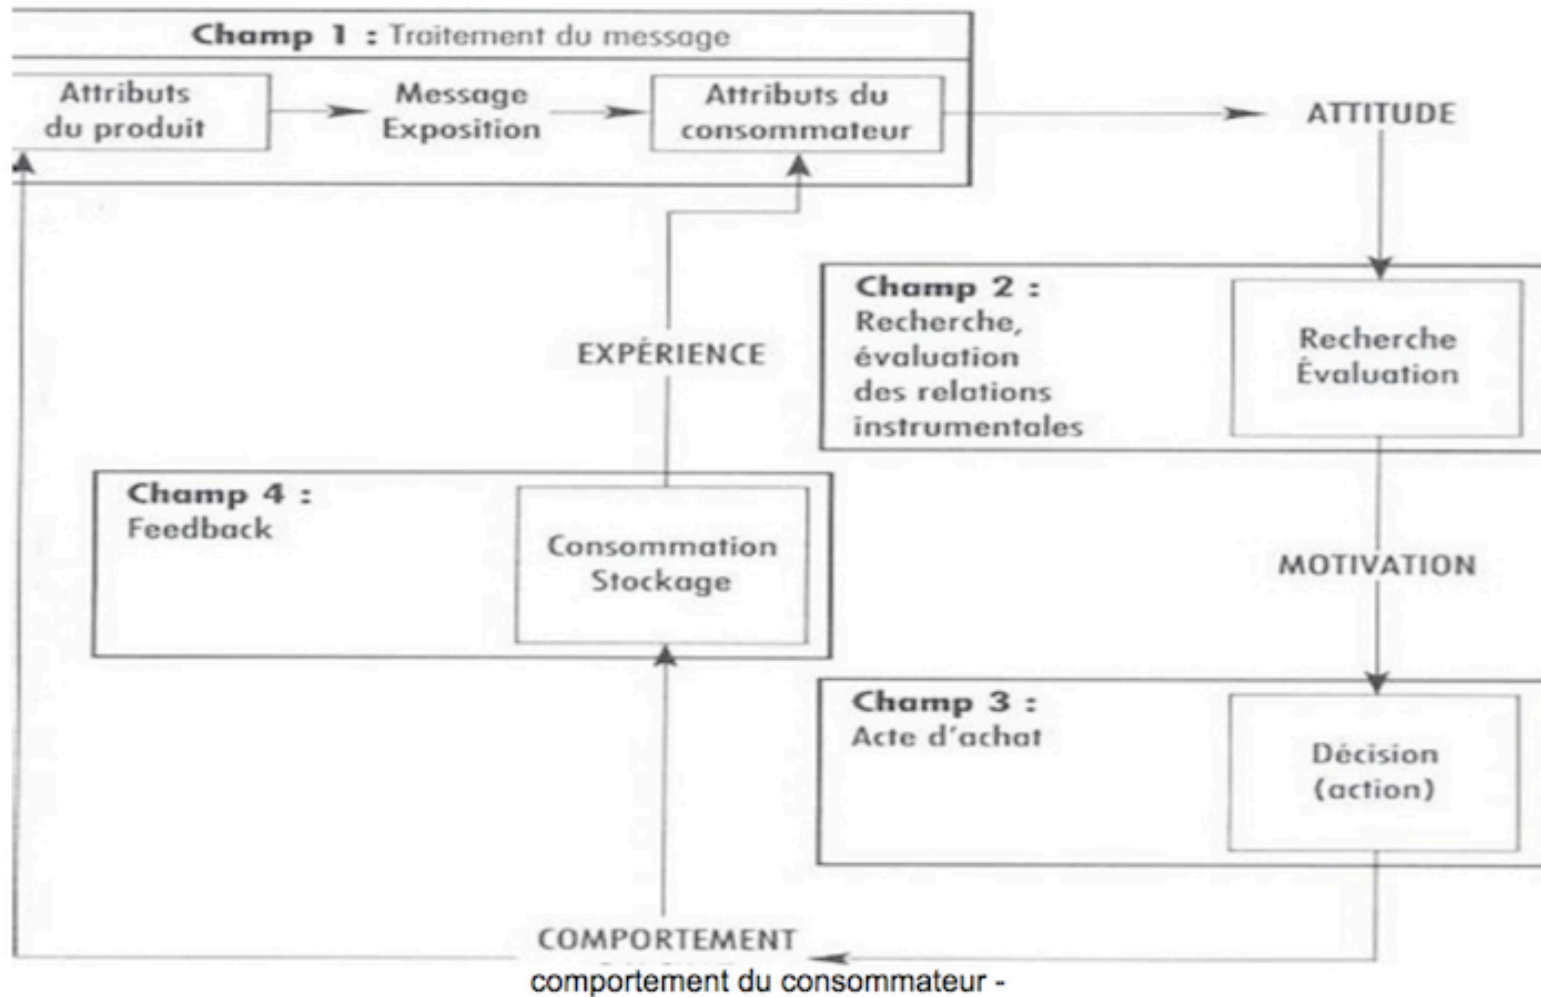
Champ 1 : Traitement du message

Attributs du produit

Message Exposition

Attributs du consommateur

ATTITUDE

Champ 2 : Recherche, évaluation des relations instrumentales

Recherche Évaluation

EXPÉRIENCE

Champ 4 : Feedback

Consommation Stockage

MOTIVATION

Champ 3 : Acte d'achat

Décision (action)

COMPORTEMENT

comportement du consommateur -